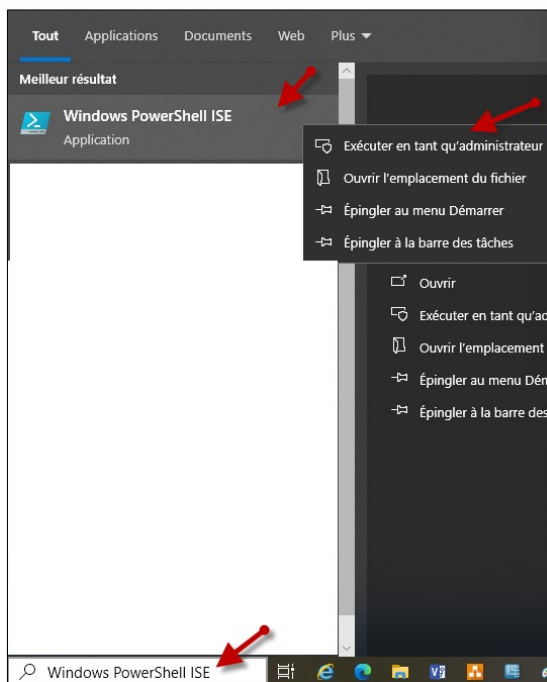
Tout Applications Documents Web Plus ▾

Meilleur résultat

Windows PowerShell ISE
Application

Exécuter en tant qu'administrateur
Ouvrir l'emplacement du fichier
Épingler au menu Démarrer
Épingler à la barre des tâches

Ouvrir
Exécuter en tant qu'ac
Ouvrir l'emplacement
Épingler au menu Dém
Épingler à la barre des

Windows PowerShell ISE